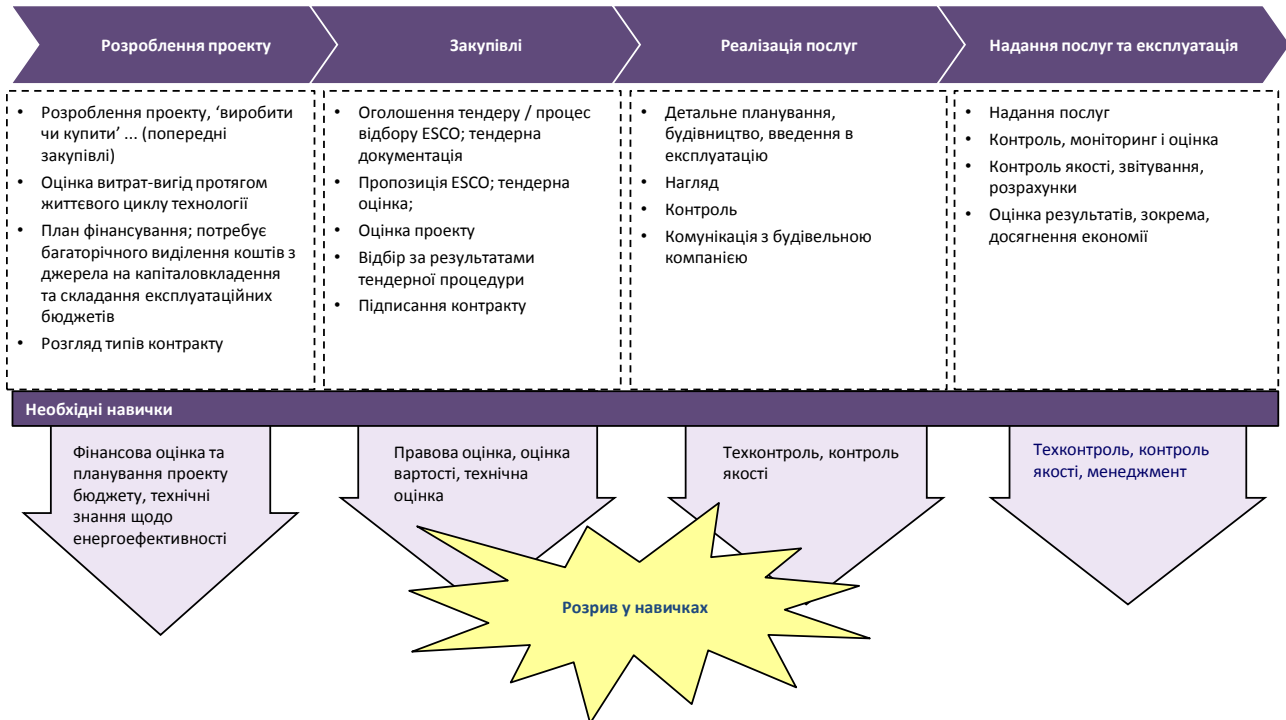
Розроблення проекту

Закупівлі

Реалізація послуг

Надання послуг та експлуатація

• Розроблення проекту, 'виробити чи купити' ... (попередні закупівлі)
• Оцінка витрат-вигід протягом життєвого циклу технології
• План фінансування; потребує багаторічного виділення коштів з джерела на капіталовкладення та складання експлуатаційних бюджетів
• Розгляд типів контракту

• Оголошення тендеру / процес відбору ESCO; тендерна документація
• Пропозиція ESCO; тендерна оцінка;
• Оцінка проекту
• Відбір за результатами тендерної процедури
• Підписання контракту

• Детальне планування, будівництво, введення в експлуатацію
• Нагляд
• Контроль
• Комунікація з будівельною компанією

• Надання послуг
• Контроль, моніторинг і оцінка
• Контроль якості, звітування, розрахунки
• Оцінка результатів, зокрема, досягнення економії

Необхідні навички

Фінансова оцінка та планування проекту бюджету, технічні знання щодо енергоефективності

Правова оцінка, оцінка вартості, технічна оцінка

Техконтроль, контроль якості

Техконтроль, контроль якості, менеджмент

Розрив у навичках